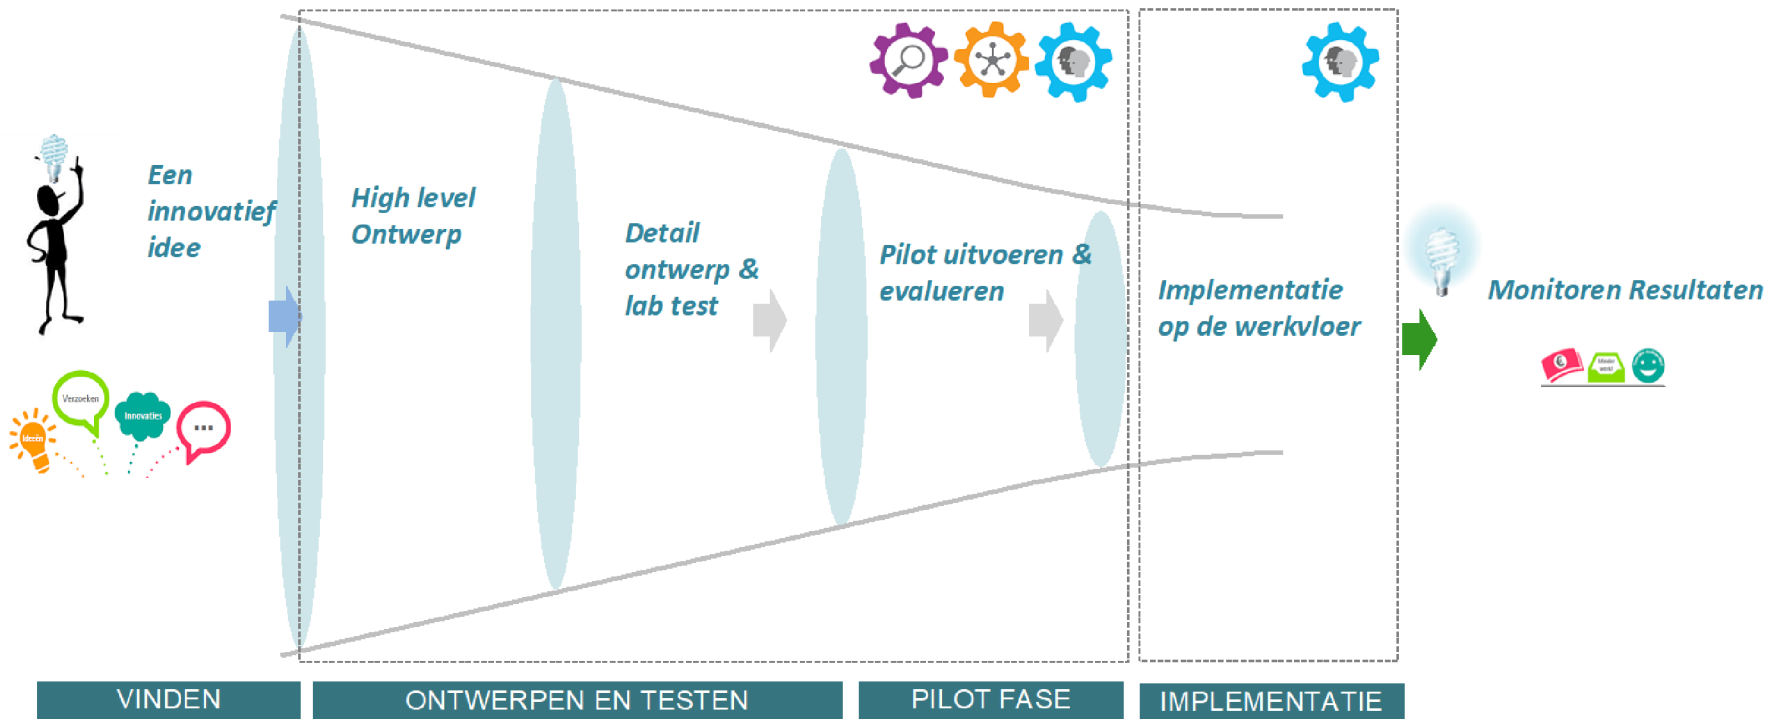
Een innovatief idee

Verzoeken

Innovaties

Ideeën

...

High level Ontwerp

Detail ontwerp & lab test

Pilot uitvoeren & evalueren

Implementatie op de werkvloer

Monitoren Resultaten

VINDEN

ONTWERPEN EN TESTEN

PILOT FASE

IMPLEMENTATIE